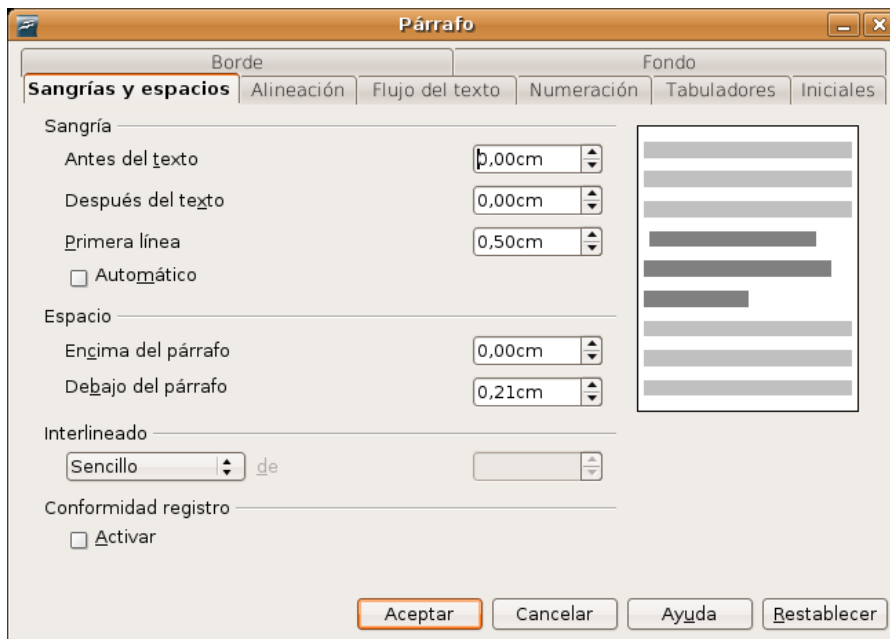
Párrafo

Borde
Fondo
Sangrías y espacios
Alineación
Flujo del texto
Numeración
Tabuladores
Iniciales

Sangría
Antes del texto
0,00cm
Después del texto
0,00cm
Primera línea
0,50cm
Automático

Espacio
Encima del párrafo
0,00cm
Debajo del párrafo
0,21cm

Interlineado
Sencillo
de

Conformidad registro
Activar

Aceptar
Cancelar
Ayuda
Restablecer